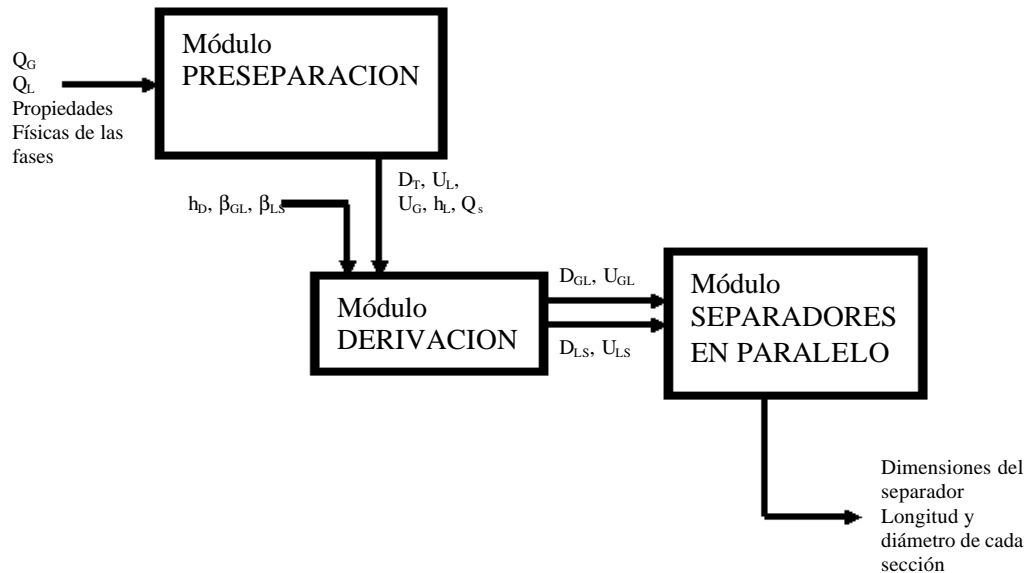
$Q_G$
$Q_L$
Propiedades Físicas de las fases

Módulo
PRESEPARACION

$D_T$, $U_L$, $U_G$, $h_L$, $Q_s$

$h_D$, $\beta_{GL}$, $\beta_{LS}$

Módulo
DERIVACION

$D_{GL}$, $U_{GL}$

$D_{LS}$, $U_{LS}$

Módulo
SEPARADORES EN PARALELO

Dimensiones del separador
Longitud y diámetro de cada sección